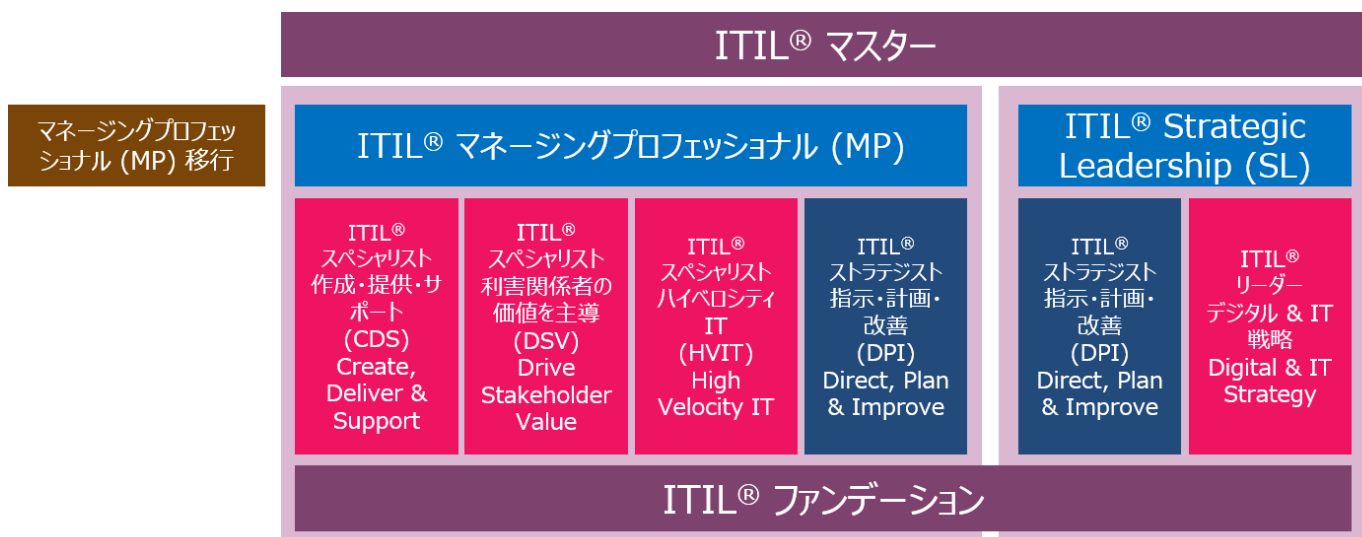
ITIL® マスター

マネージングプロフェッショナル (MP) 移行

ITIL® マネージングプロフェッショナル (MP)

ITIL® Strategic Leadership (SL)

ITIL® スペシャリスト 作成・提供・サポート (CDS) Create, Deliver & Support

ITIL® スペシャリスト 利害関係者の価値を主導 (DSV) Drive Stakeholder Value

ITIL® スペシャリスト ハイベロシティ IT (HVIT) High Velocity IT

ITIL® ストラテジスト 指示・計画・改善 (DPI) Direct, Plan & Improve

ITIL® ストラテジスト 指示・計画・改善 (DPI) Direct, Plan & Improve

ITIL® リーダー デジタル & IT 戦略 Digital & IT Strategy

ITIL® ファンデーション